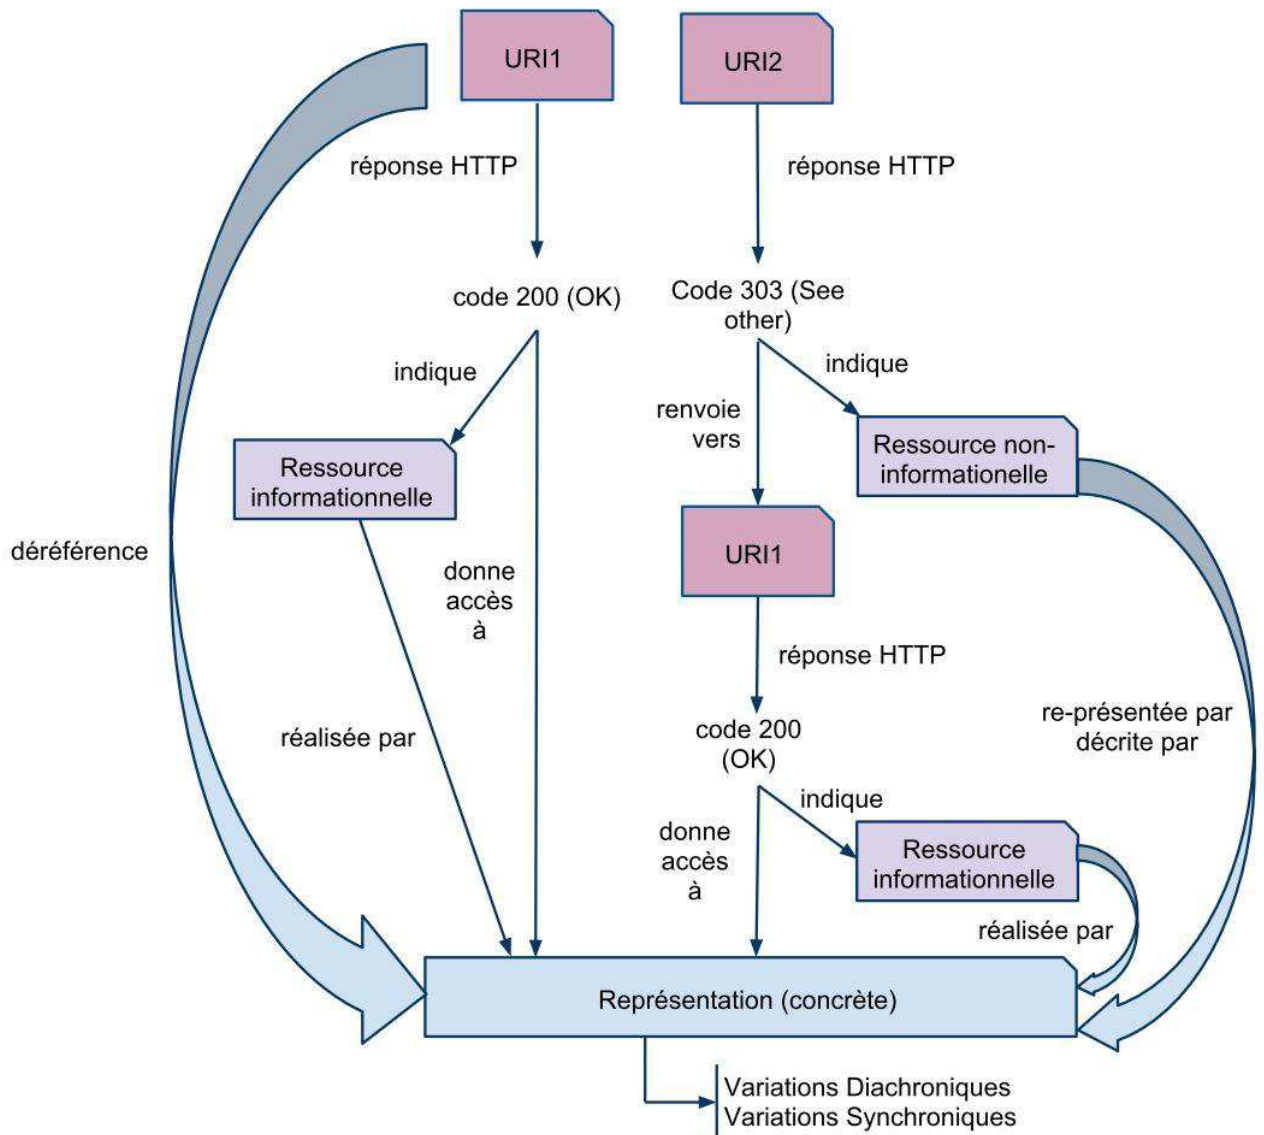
URI1

URI2

réponse HTTP

réponse HTTP

code 200 (OK)

Code 303 (See other)

indique

indique

renvoie vers

Ressource informationnelle

Ressource non-informationnelle

déréférence

donne accès à

URI1

réponse HTTP

réalisée par

code 200 (OK)

re-présentée par décrite par

indique

donne accès à

Ressource informationnelle

réalisée par

Représentation (concrète)

Variations Diachroniques
Variations Synchroniques